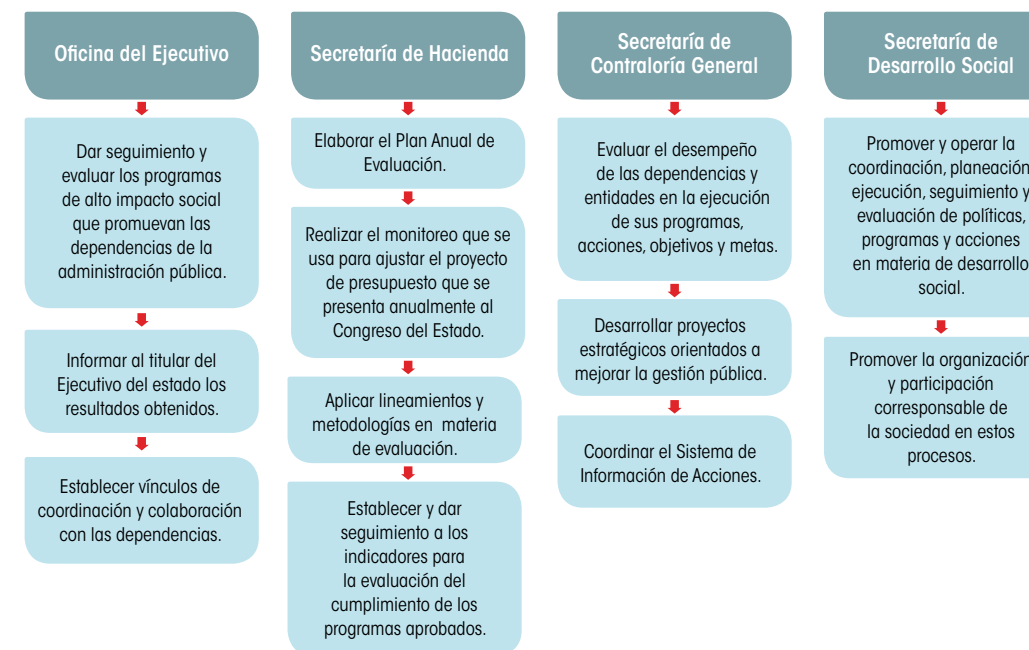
Oficina del Ejecutivo

Dar seguimiento y evaluar los programas de alto impacto social que promuevan las dependencias de la administración pública.

Informar al titular del Ejecutivo del estado los resultados obtenidos.

Establecer vínculos de coordinación y colaboración con las dependencias.

Secretaría de Hacienda

Elaborar el Plan Anual de Evaluación.

Realizar el monitoreo que se usa para ajustar el proyecto de presupuesto que se presenta anualmente al Congreso del Estado.

Aplicar lineamientos y metodologías en materia de evaluación.

Establecer y dar seguimiento a los indicadores para la evaluación del cumplimiento de los programas aprobados.

Secretaría de Contraloría General

Evaluar el desempeño de las dependencias y entidades en la ejecución de sus programas, acciones, objetivos y metas.

Desarrollar proyectos estratégicos orientados a mejorar la gestión pública.

Coordinar el Sistema de Información de Acciones.

Secretaría de Desarrollo Social

Promover y operar la coordinación, planeación, ejecución, seguimiento y evaluación de políticas, programas y acciones en materia de desarrollo social.

Promover la organización y participación corresponsable de la sociedad en estos procesos.